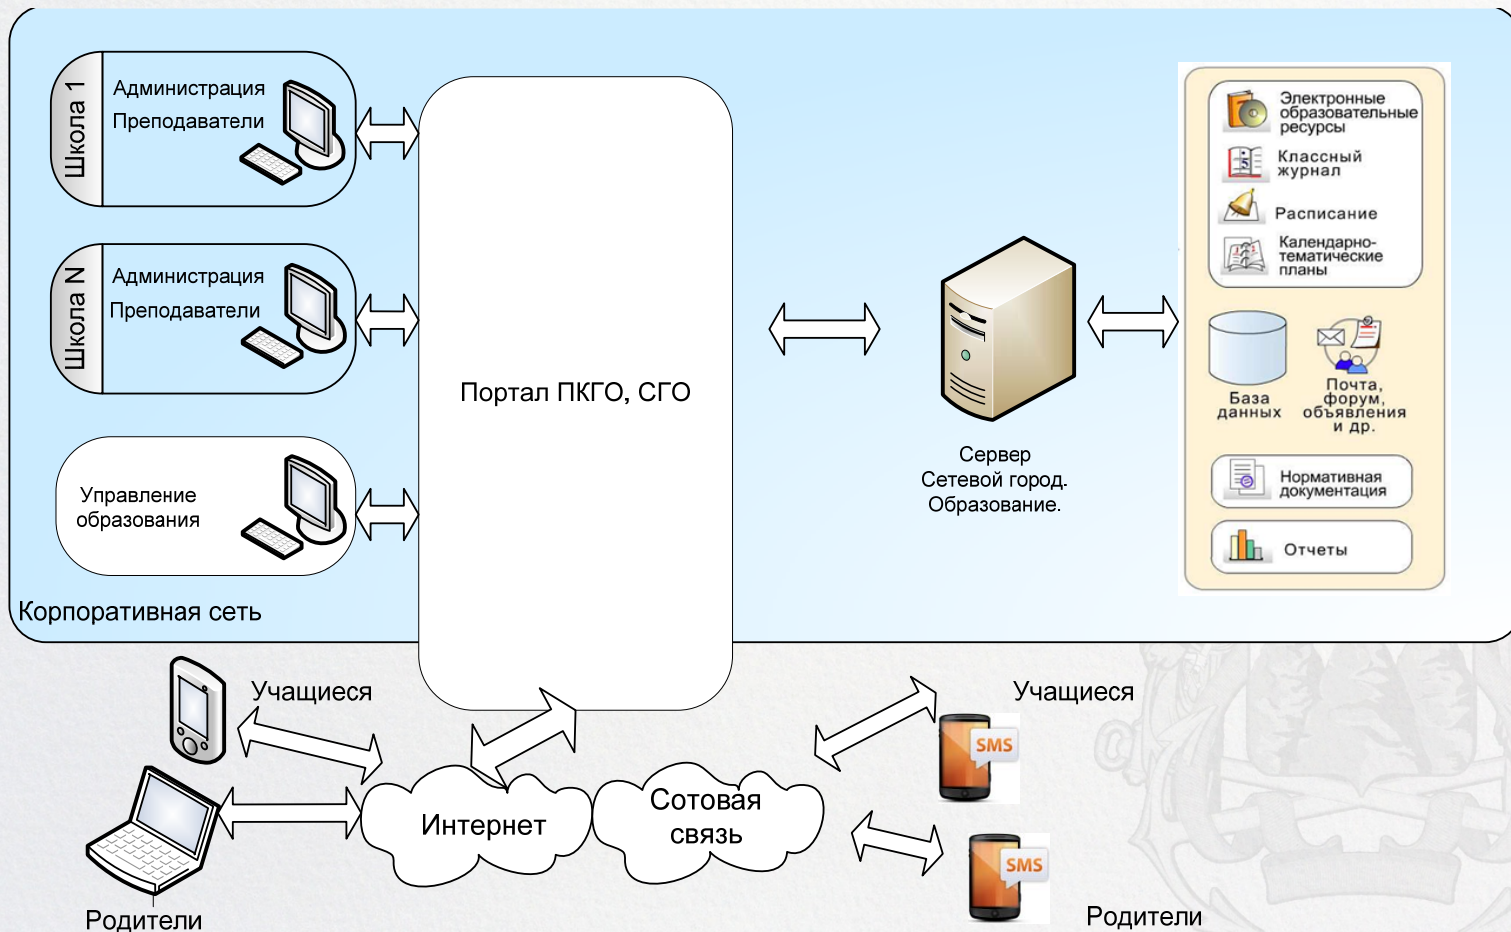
Школа 1
Администрация
Преподаватели

Школа N
Администрация
Преподаватели

Управление образования

Корпоративная сеть

Портал ПКГО, СГО

Сервер
Сетевой город.
Образование.

Электронные образовательные ресурсы
Классный журнал
Расписание
Календарно-тематические планы
База данных
Почта, форум, объявления и др.
Нормативная документация
Отчеты

Учащиеся
Родители
Интернет
Сотовая связь
Учащиеся
SMS
SMS
Родители